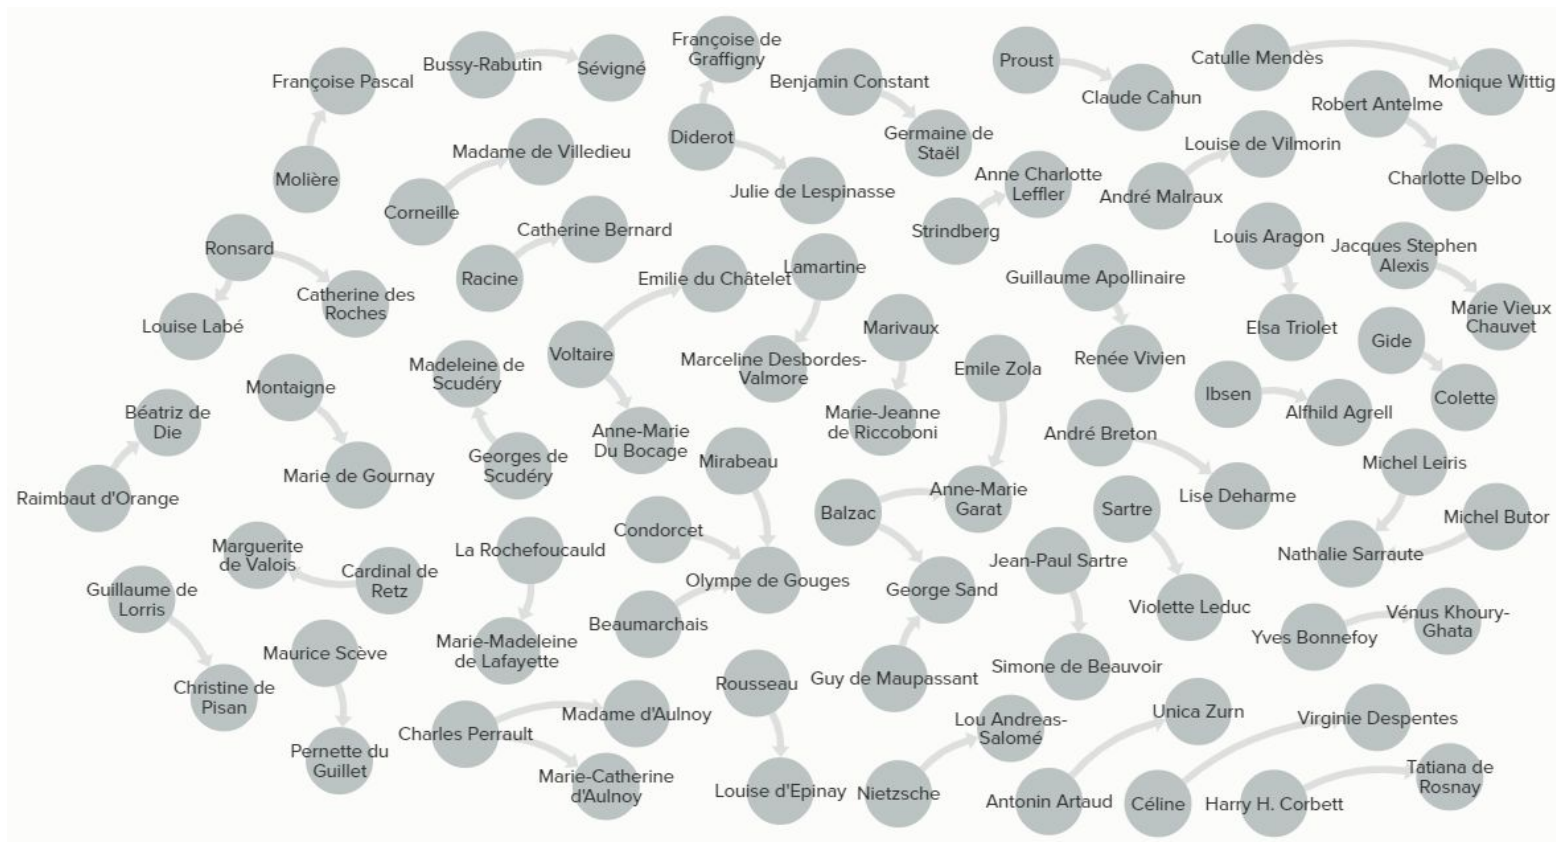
Françoise Pascal
Bussy-Rabutin
Sévigné
Françoise de Graffigny
Benjamin Constant
Proust
Claude Cahun
Catulle Mendès
Monique Wittig
Robert Antelme
Charlotte Delbo
Molière
Madame de Villedieu
Corneille
Diderot
Julie de Lespinasse
Germaine de Staël
Anne Charlotte Leffler
Strindberg
André Malraux
Louise de Vilmorin
Ronsard
Catherine des Roches
Louise Labé
Racine
Catherine Bernard
Emilie du Châtelet
Lamartine
Guillaume Apollinaire
Louis Aragon
Jacques Stephen Alexis
Marie Vieux Chauvet
Elsa Triolet
Gide
Colette
Montaigne
Marie de Gournay
Madeleine de Scudéry
Voltaire
Marceline Desbordes-Valmore
Marivaux
Marie-Jeanne de Riccoboni
Emile Zola
Renée Vivien
Ibsen
Alfhild Agrell
Béatriz de Die
Raimbaut d'Orange
Georges de Scudéry
Anne-Marie Du Bocage
Mirabeau
André Breton
Lise Deharme
Michel Leiris
Michel Butor
Nathalie Sarraute
Balzac
Anne-Marie Garat
Sartre
Marguerite de Valois
Cardinal de Retz
La Rochefoucauld
Condorcet
Olympe de Gouges
Jean-Paul Sartre
George Sand
Violette Leduc
Guillaume de Lorris
Christine de Pisan
Maurice Scève
Pernette du Guillet
Marie-Madeleine de Lafayette
Beaumarchais
Simone de Beauvoir
Yves Bonnefoy
Vénus Khoury-Ghata
Rousseau
Guy de Maupassant
Louise d'Epinay
Charles Perrault
Madame d'Aulnoy
Marie-Catherine d'Aulnoy
Nietzsche
Lou Andreas-Salomé
Antonin Artaud
Unica Zurn
Céline
Virginie Despentes
Harry H. Corbett
Tatiana de Rosnay